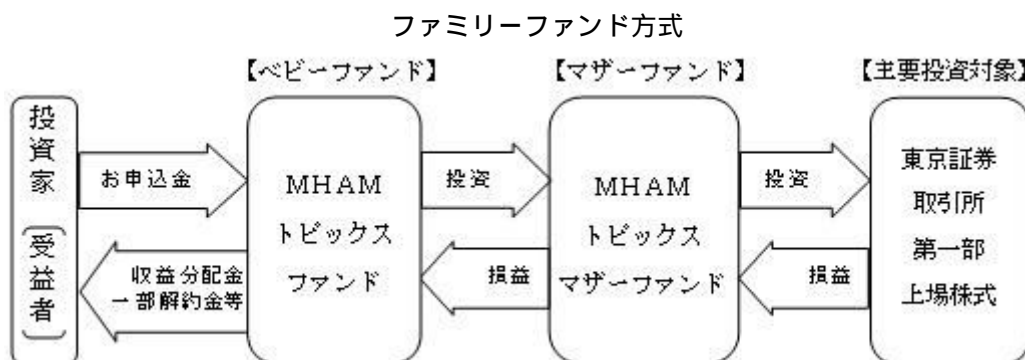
ファミリーファンド方式

【ベビーファンド】

【マザーファンド】

【主要投資対象】

投資家

（受益者）

お申込金

収益分配金
一部解約金等

MHAM
トピックス
ファンド

投資

損益

MHAM
トピックス
マザーファンド

投資

損益

東京証券
取引所
第一部
上場株式